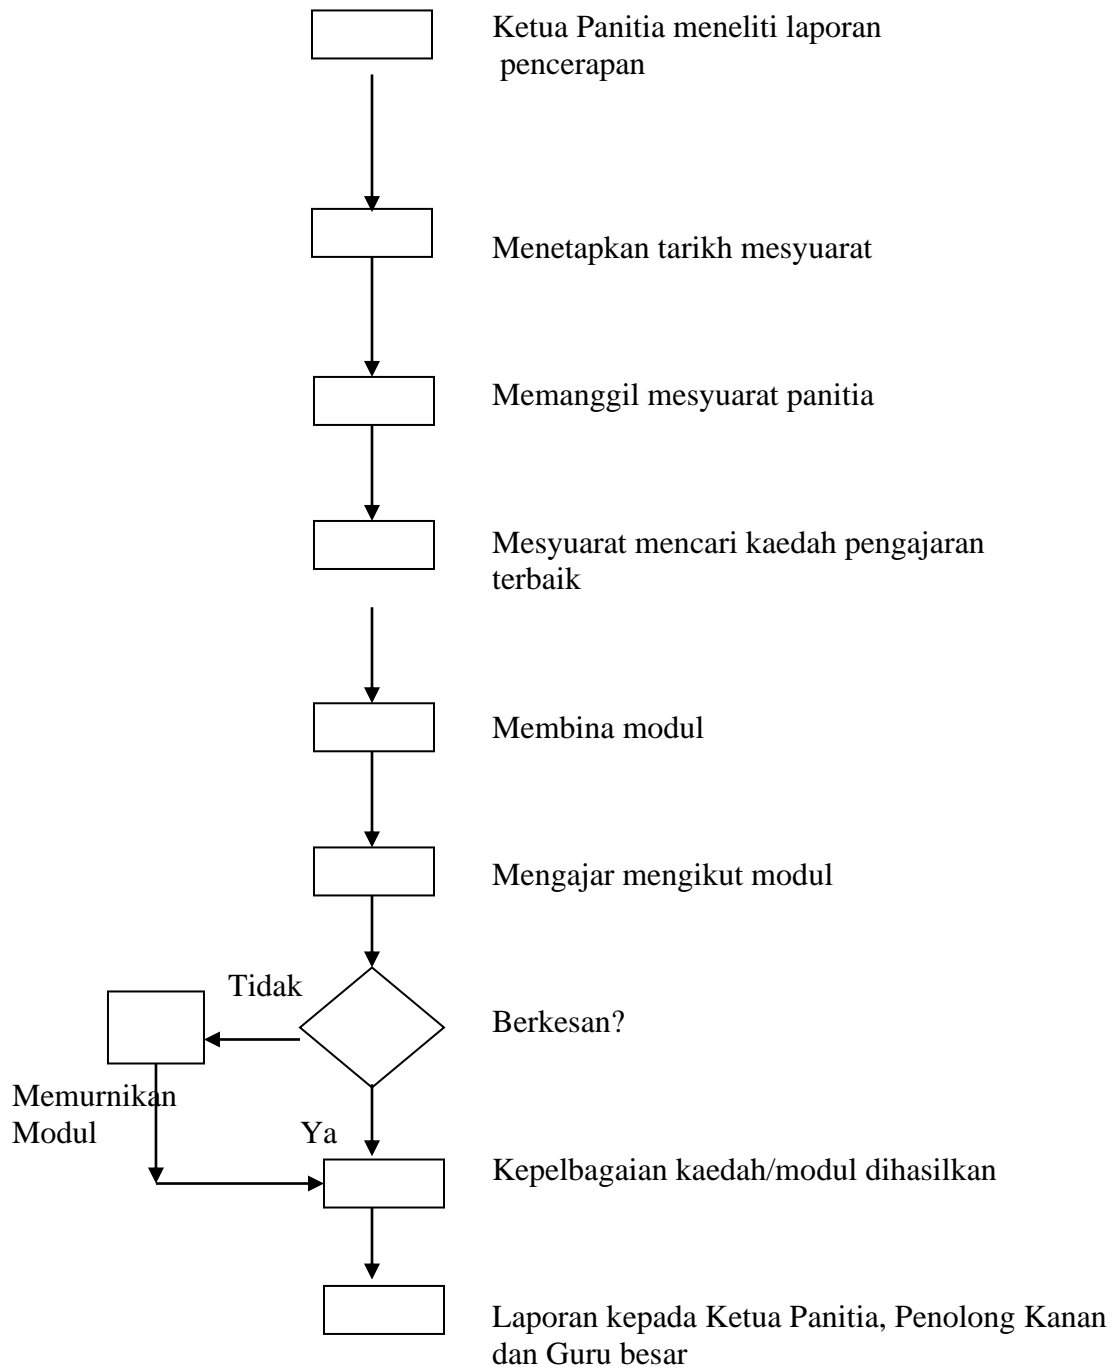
Ketua Panitia meneliti laporan pencerapan

Menetapkan tarikh mesyuarat

Memanggil mesyuarat panitia

Mesyuarat mencari kaedah pengajaran terbaik

Membina modul

Mengajar mengikut modul

Tidak

Berkesan?

Memurnikan Modul

Ya

Kepelbagaian kaedah/modul dihasilkan

Laporan kepada Ketua Panitia, Penolong Kanan dan Guru besar